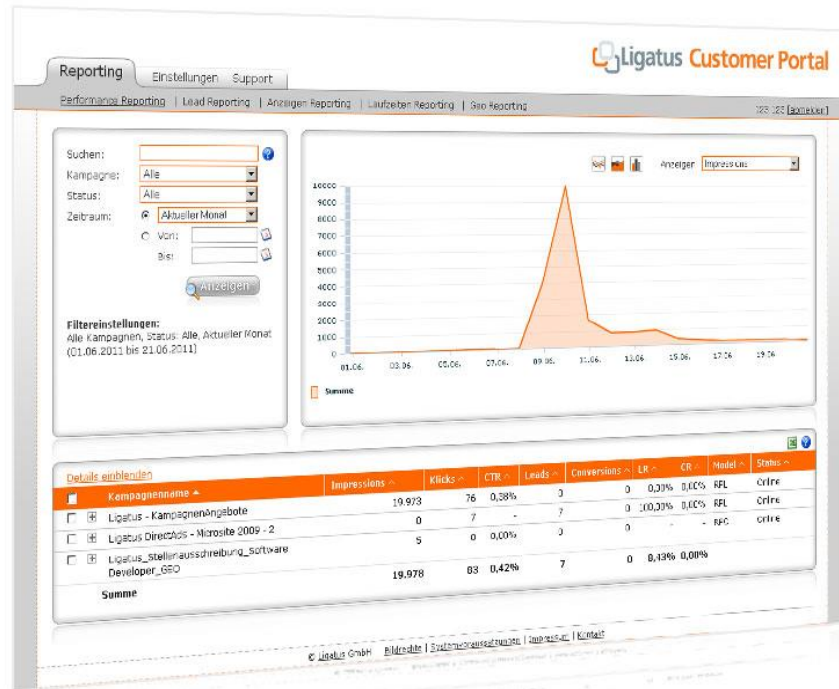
Ligatus Customer Portal

Reporting | Einstellungen | Support

Performance Reporting | Lead Reporting | Anzeigen Reporting | Laufzeiten Reporting | Geo Reporting

123 123 [abmelden]

Suchen:
Kampagne: Alle
Status: Alle
Zeitraum: Aktueller Monat
Von:
Bis:
Anzeigen

Filtereinstellungen:
Alle Kampagnen, Status: Alle, Aktueller Monat (01.06.2011 bis 21.06.2011)

Anzeigen Impressions

10000
9000
8000
7000
6000
5000
4000
3000
2000
1000
0
01.06. 03.06. 05.06. 07.06. 09.06. 11.06. 13.06. 15.06. 17.06 19.06

Summe

Details einblenden

| | Kampagnenname | Impressions | Klicks | CTR | Leads | Conversions | LR | CR | Model | Status |
|---|---|---|---|---|---|---|---|---|---|---|
| | Ligatus - Kampagnenangebote | 19.973 | 76 | 0,38% | 0 | 0 | 0,00% | 0,00% | RFL | Online |
| | Ligatus DirectAds - Microsite 2009 - 2 | 0 | 7 | - | 7 | 0 | 100,00% | 0,00% | RFL | Online |
| | Ligatus_Stellenausschreibung_Software Developer_GEO | 5 | 0 | 0,00% | 0 | 0 | - | - | RFC | Online |
| | Summe | 19.978 | 83 | 0,42% | 7 | 0 | 8,43% | 0,00% | | |

© Ligatus GmbH | Bildrechte | Systemvoraussetzungen | Impressum | Kontakt